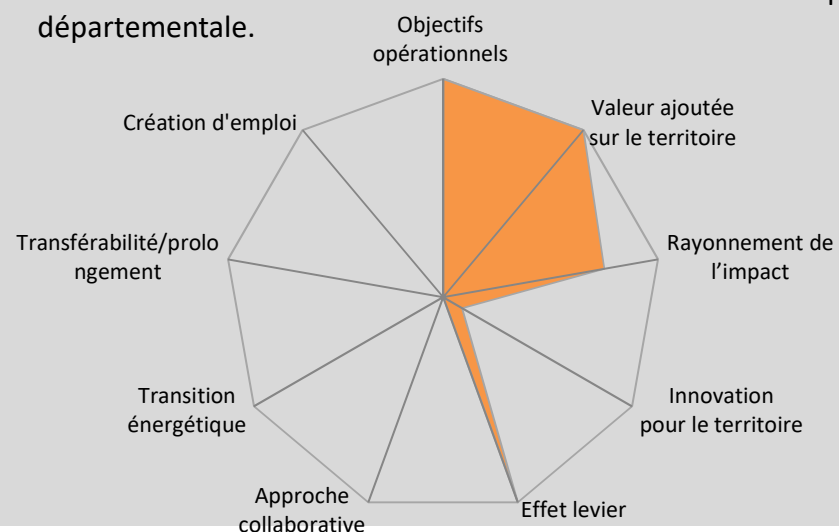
départementale.

Objectifs opérationnels

Valeur ajoutée sur le territoire

Rayonnement de l'impact

Innovation pour le territoire

Effet levier

Approche collaborative

Transition énergétique

Transférabilité/prolongement

Création d'emploi